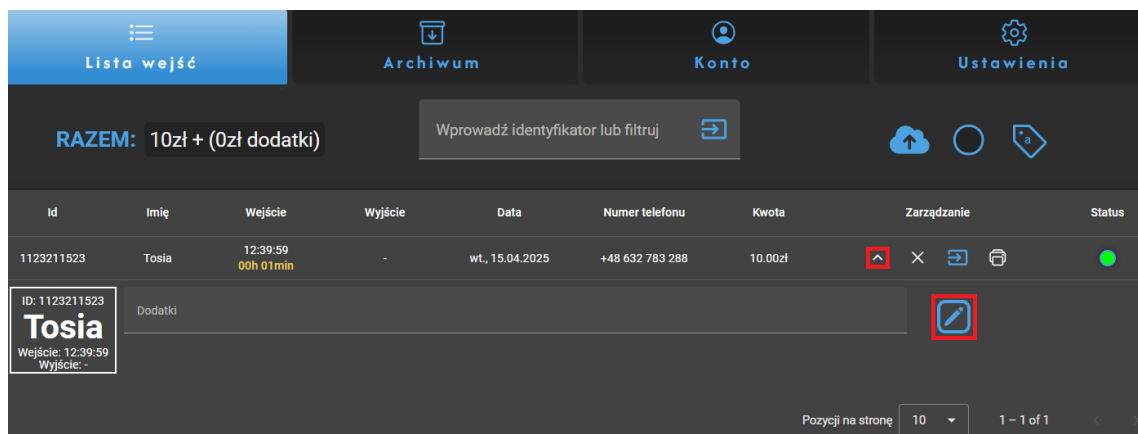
Lista wejść

Archiwum

Konto

Ustawienia

RAZEM: 10zł + (0zł dodatki)

Wprowadź identyfikator lub filtruj

| Id | Imię | Wejście | Wyjście | Data | Numer telefonu | Kwota | Zarządzanie | Status |
|---|---|---|---|---|---|---|---|---|
| 1123211523 | Tosia | 12:39:59 00h 01min | - | wt., 15.04.2025 | +48 632 783 288 | 10.00zł | | |

ID: 1123211523
Tosia
Wejście: 12:39:59
Wyjście: -

Dodatki

Pozycji na stronę 10

1 – 1 of 1